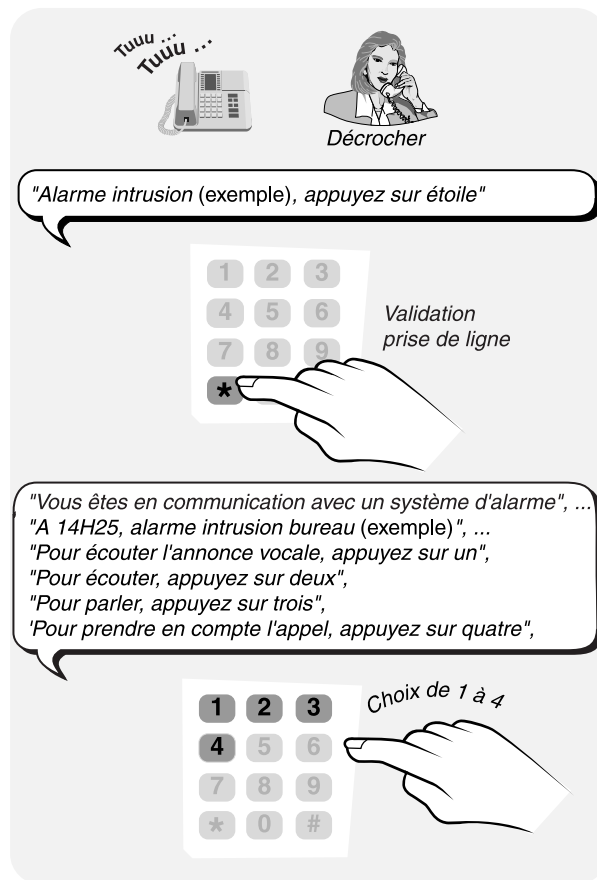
Tuuu ...
Tuuu ...

Décrocher

"Alarme intrusion (exemple), appuyez sur étoile"

1 2 3
4 5 6
7 8 9
*

Validation prise de ligne

"Vous êtes en communication avec un système d'alarme", ...
"A 14H25, alarme intrusion bureau (exemple)", ...
"Pour écouter l'annonce vocale, appuyez sur un",
"Pour écouter, appuyez sur deux",
"Pour parler, appuyez sur trois",
'Pour prendre en compte l'appel, appuyez sur quatre",

1 2 3
4 5 6
7 8 9
* 0 #

Choix de 1 à 4